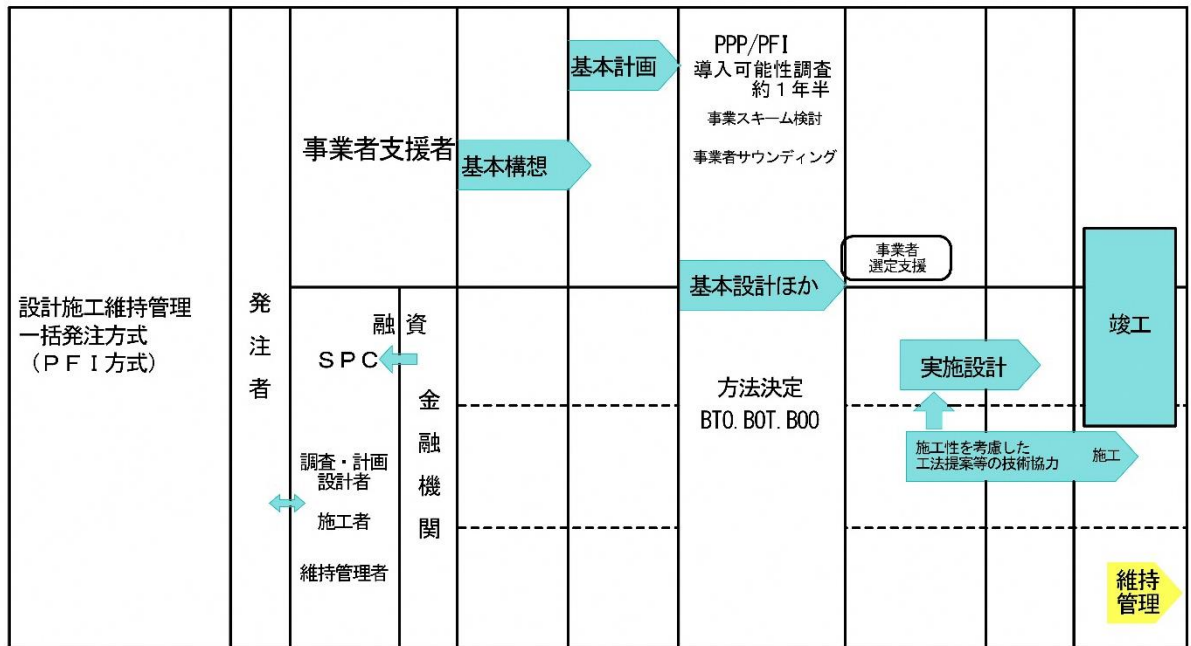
設計施工維持管理
一括発注方式
（ＰＦＩ方式）

発
注
者

事業者支援者

基本構想

基本計画

PPP/PFI
導入可能性調査
約１年半
事業スキーム検討
事業者サウンディング

事業者
選定支援

基本設計ほか

融資

ＳＰＣ

金
融
機
関

調査・計画
設計者

施工者

維持管理者

方法決定
BTO.BOT.BOO

実施設計

施工性を考慮した
工法提案等の技術協力

施工

竣工

維持
管理